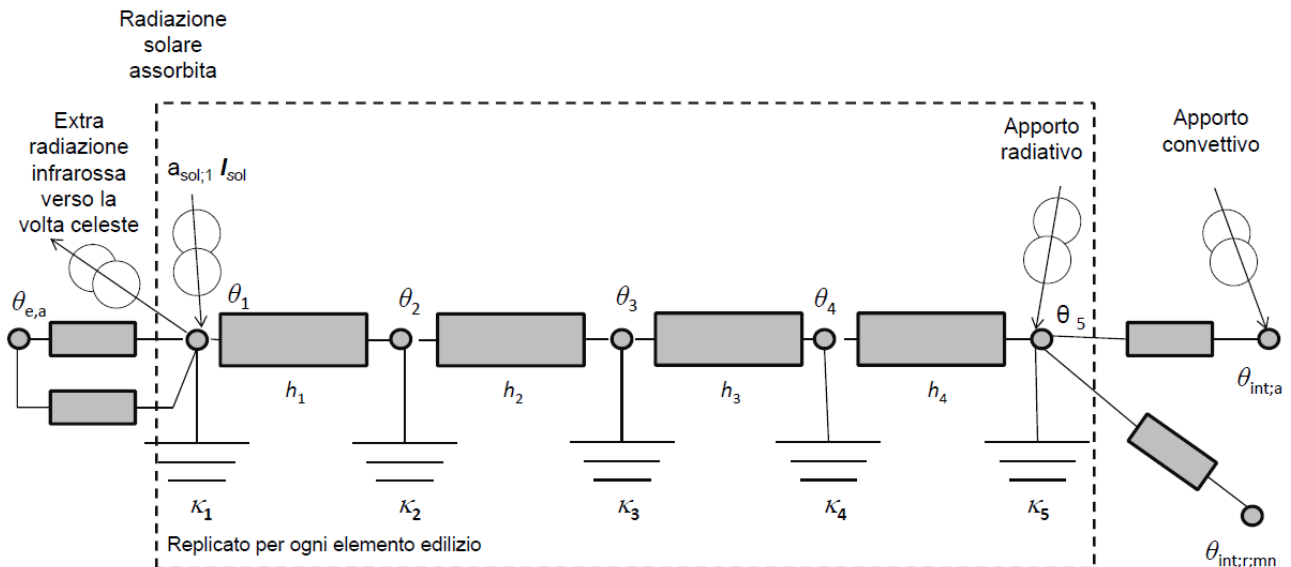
Radiazione solare assorbita

Extra radiazione infrarossa verso la volta celeste

$a_{sol;1}$ $I_{sol}$

Apporto radiativo

Apporto convettivo

$\theta_{e,a}$

$\theta_1$

$\theta_2$

$\theta_3$

$\theta_4$

$\theta_5$

$h_1$

$h_2$

$h_3$

$h_4$

$\theta_{int;a}$

$\kappa_1$

$\kappa_2$

$\kappa_3$

$\kappa_4$

$\kappa_5$

Replicato per ogni elemento edilizio

$\theta_{int;r;mn}$